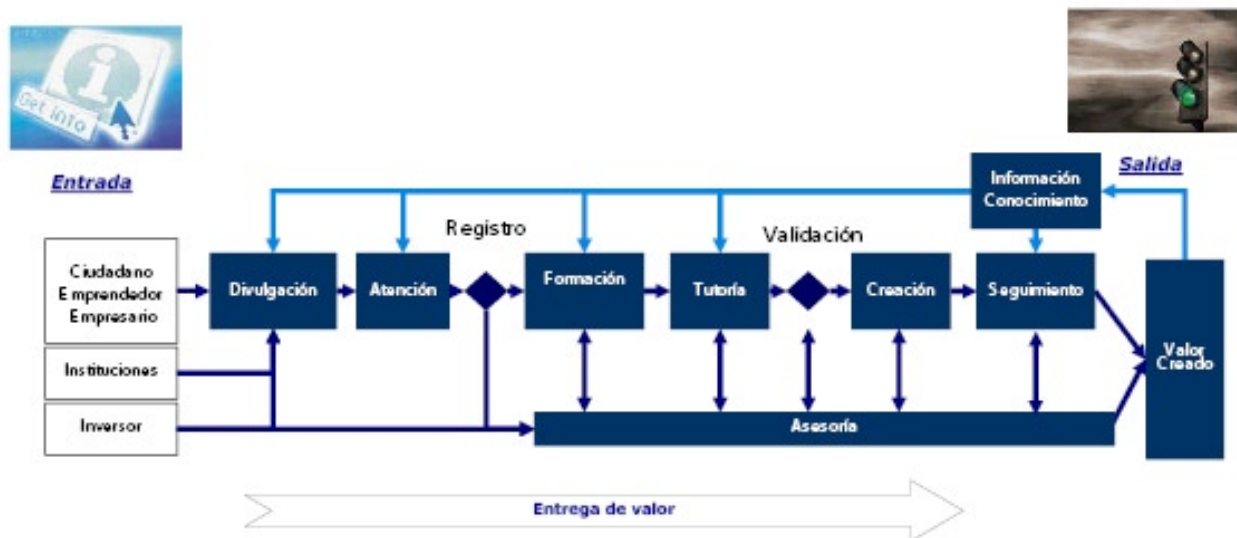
Get info

Entrada

Salida

Información Conocimiento

Registro

Validación

Ciudadano Emprendedor Empresario

Divulgación

Atención

Formación

Tutoría

Creación

Seguimiento

Valor Creado

Instituciones

Inversor

Asesoría

Entrega de valor